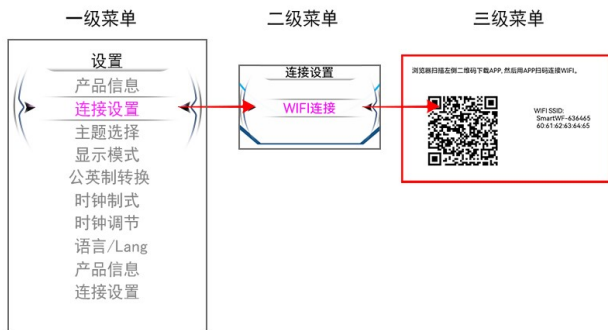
一级菜单

设置
产品信息
连接设置
主题选择
显示模式
公英制转换
时钟制式
时钟调节
语言/Lang
产品信息
连接设置

二级菜单

连接设置
WIFI连接

三级菜单

浏览器扫描左侧二维码下载APP，然后用APP扫码连接WIFI。

WIFI SSID:
SmartWF-636465
60:61:62:63:64:65